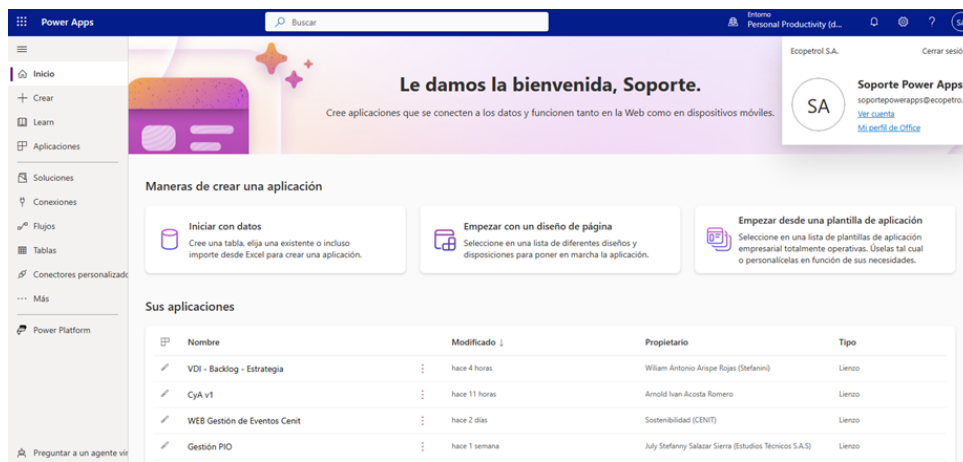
Power Apps

Buscar

Entorno
Personal Productivity (d...

Sa

Inicio
Crear
Learn
Aplicaciones
Soluciones
Conexiones
Flujos
Tablas
Conectores personalizado
Más
Power Platform
Preguntar a un agente vir

Le damos la bienvenida, Soporte.

Cree aplicaciones que se conecten a los datos y funcionen tanto en la Web como en dispositivos móviles.

Ecopetrol S.A.
Cerrar sesió

SA
Soporte Power Apps
soportepowerapps@ecopetro
Ver cuenta
Mi perfil de Office

Maneras de crear una aplicación

Iniciar con datos
Cree una tabla, elija una existente o incluso importe desde Excel para crear una aplicación.

Empezar con un diseño de página
Seleccione en una lista de diferentes diseños y disposiciones para poner en marcha la aplicación.

Empezar desde una plantilla de aplicación
Seleccione en una lista de plantillas de aplicación empresarial totalmente operativas. Úselas tal cual o personalícelas en función de sus necesidades.

Sus aplicaciones

| | Nombre | Modificado ↓ | Propietario | Tipo |
|---|---|---|---|---|
| | VDI - Backlog - Estrategia | hace 4 horas | Wiliam Antonio Arispe Rojas (Stefanini) | Lienzo |
| | CyA v1 | hace 11 horas | Arnold Ivan Acosta Romero | Lienzo |
| | WEB Gestión de Eventos Cenit | hace 2 días | Sostenibilidad (CENIT) | Lienzo |
| | Gestión PIO | hace 1 semana | July Stefanny Salazar Sierra (Estudios Técnicos S.A.S) | Lienzo |